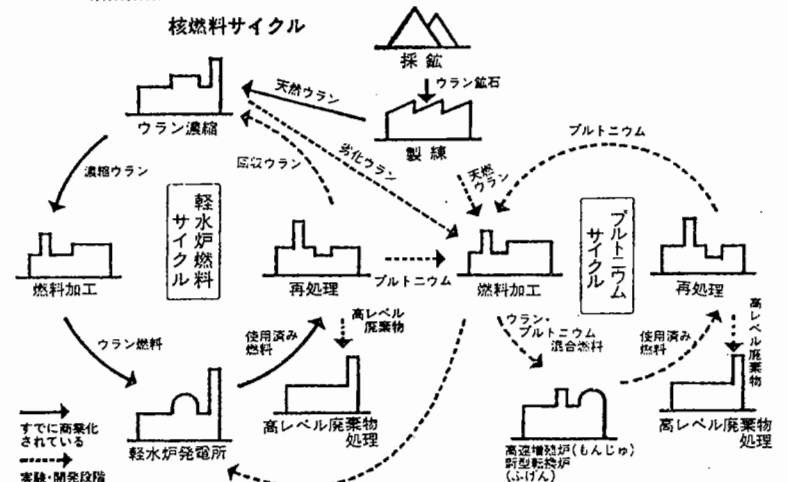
核燃料サイクル

採鉱

ウラン鉱石

製錬

天然ウラン

ウラン濃縮

回収ウラン

劣化ウラン

濃縮ウラン

軽水炉燃料サイクル

燃料加工

再処理

プルトニウム

天然ウラン

燃料加工

プルトニウムサイクル

再処理

プルトニウム

ウラン燃料

使用済み燃料

高レベル廃棄物

軽水炉発電所

高レベル廃棄物処理

ウラン・プルトニウム混合燃料

使用済み燃料

高レベル廃棄物

高速増殖炉（もんじゅ）
新型転換炉
（ふげん）

高レベル廃棄物処理

すでに商業化されている

実験・開発段階